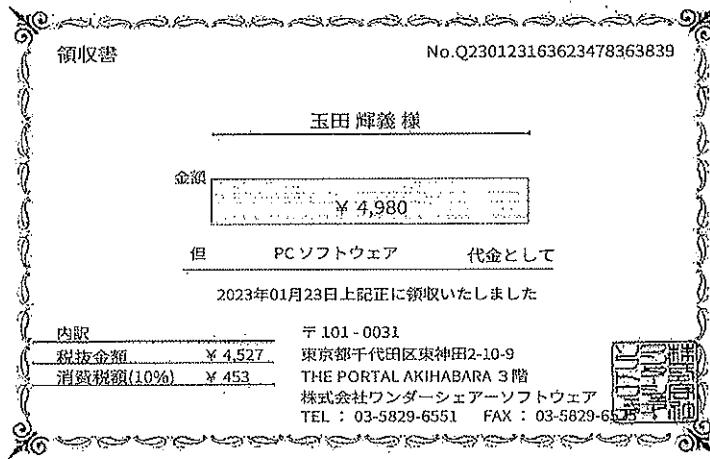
領収書

No.Q23012316362347836383​9

玉田 輝義 様

金額

¥ 4,980

但　PCソフトウェア　代金として

2023年01月23日上記正に領収いたしました

内訳
税抜金額　¥ 4,527
消費税額(10%)　¥ 453

〒101 - 0031
東京都千代田区東神田2-10-9
THE PORTAL AKIHABARA 3階
株式会社ワンダーシェアーソフトウェア
TEL : 03-5829-6551　FAX : 03-5829-6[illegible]

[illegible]